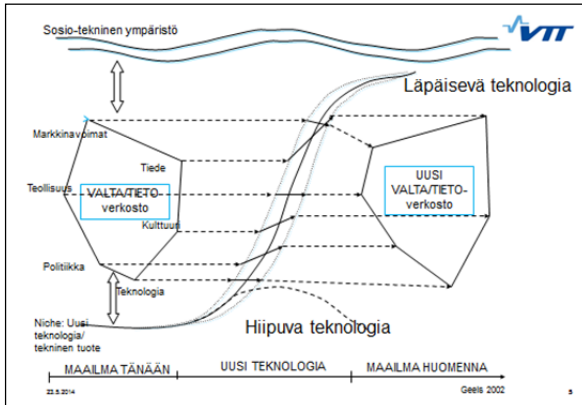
Sosio-tekninen ympäristö

VTT

Läpäisevä teknologia

Markkinavoimat

Tiede

Teollisuus

VALTA/TIETO-verkosto

Kulttuuri

UUSI VALTA/TIETO-verkosto

Politiikka

Teknologia

Niche: Uusi teknologia/ tekninen tuote

Hiipuva teknologia

MAAILMA TÄNÄÄN

UUSI TEKNOLOGIA

MAAILMA HUOMENNA

22.5.2014

Geels 2002

5